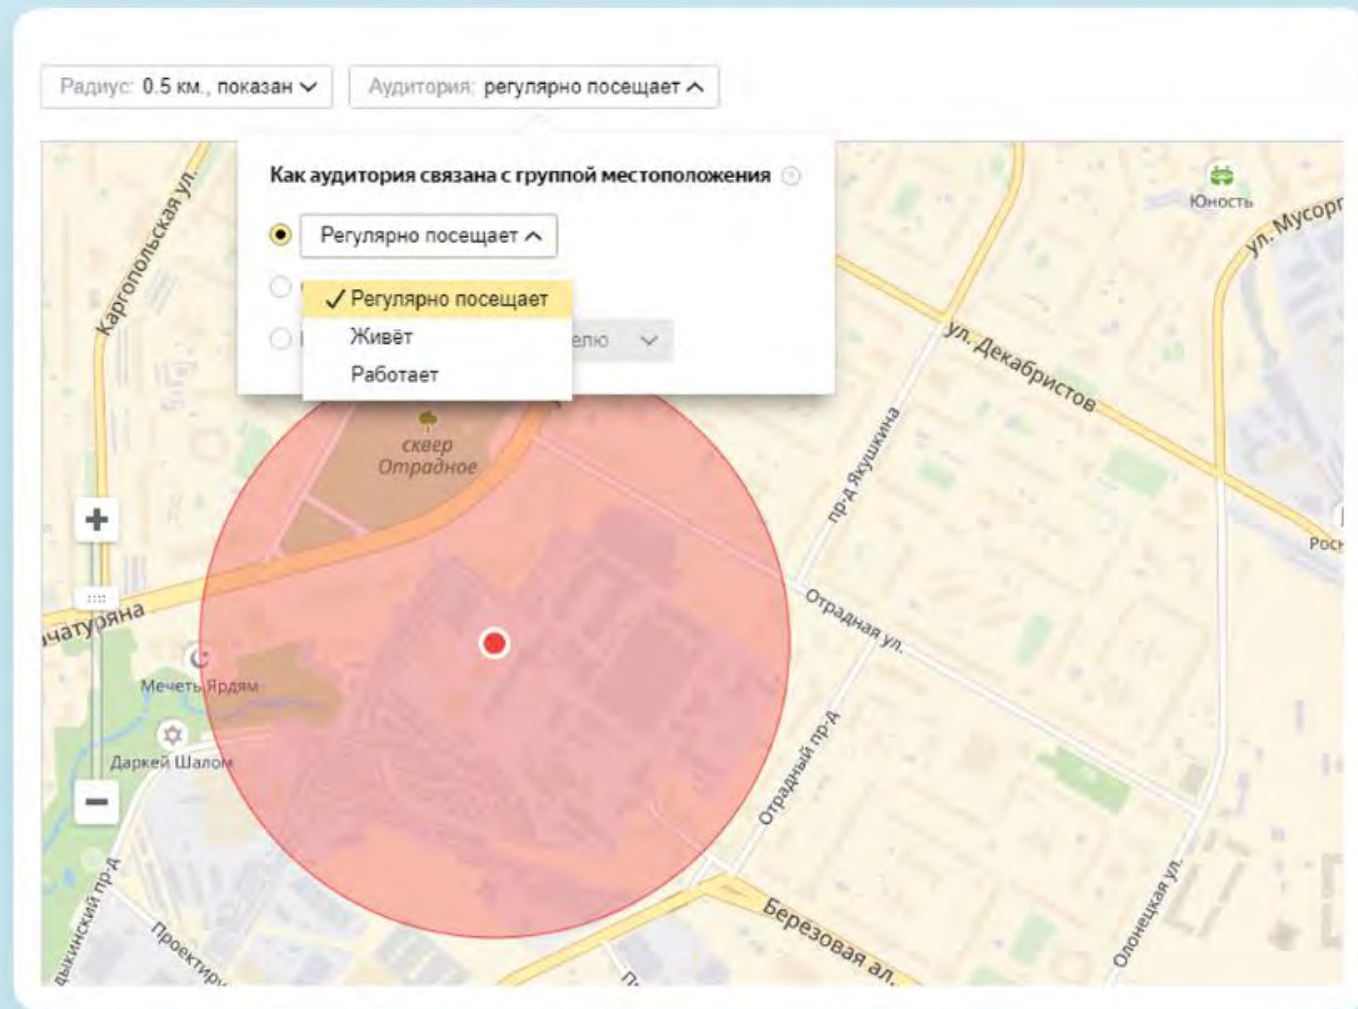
Радиус: 0.5 км., показан

Аудитория: регулярно посещает

Как аудитория связана с группой местоположения

Регулярно посещает

✓ Регулярно посещает
Живёт
Работает

елю

Каргопольская ул.
сквер Отрадное
ичатуряна
Мечеть Ярдям
Даркей Шалом
дыкинский пр-д
Проектиру
Юность
ул. Мусорг
ул. Декабристов
пр-д Якушкина
Отрадная ул.
Отрадный пр-д
Березовая ал.
Онежская ул.
Росн
П